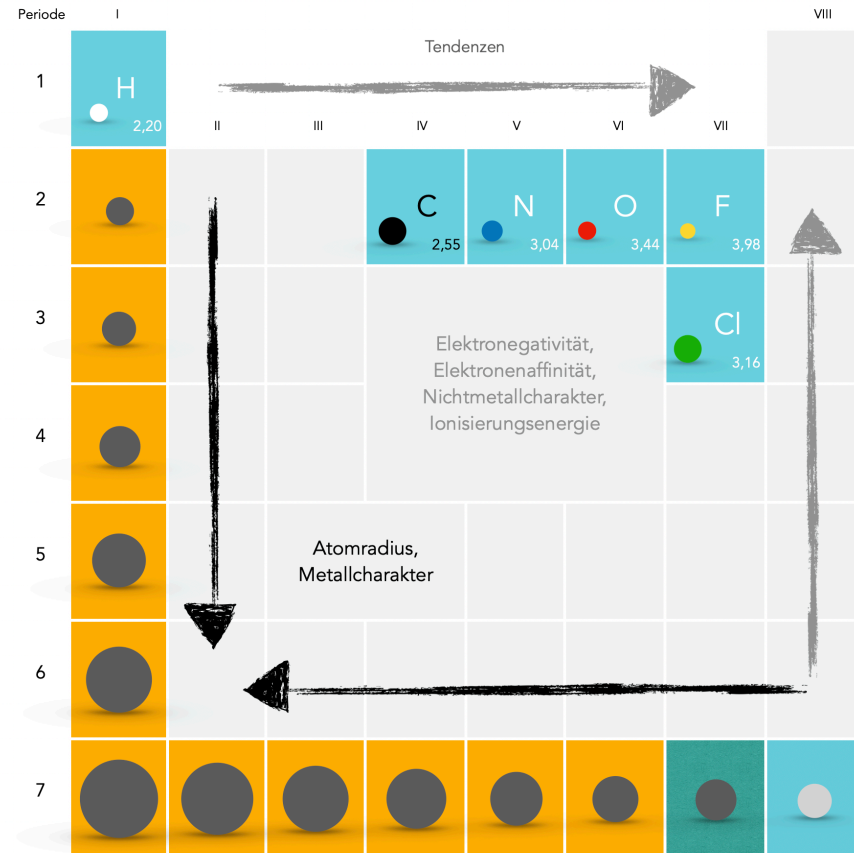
Periode I VIII

Tendenzen

1 H 2,20

II III IV V VI VII

2 C 2,55 N 3,04 O 3,44 F 3,98

3 Cl 3,16

Elektronegativität, Elektronenaffinität, Nichtmetallcharakter, Ionisierungsenergie

4

5 Atomradius, Metallcharakter

6

7